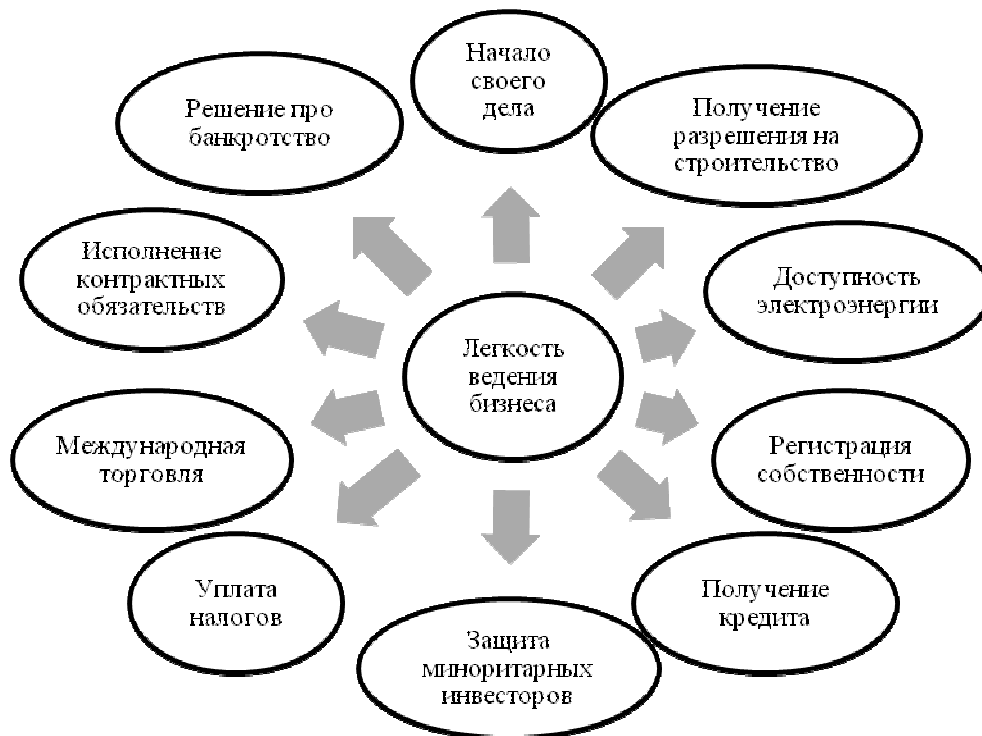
Начало своего дела

Решение про банкротство

Получение разрешения на строительство

Исполнение контрактных обязательств

Доступность электроэнергии

Легкость ведения бизнеса

Международная торговля

Регистрация собственности

Уплата налогов

Получение кредита

Защита миноритарных инвесторов